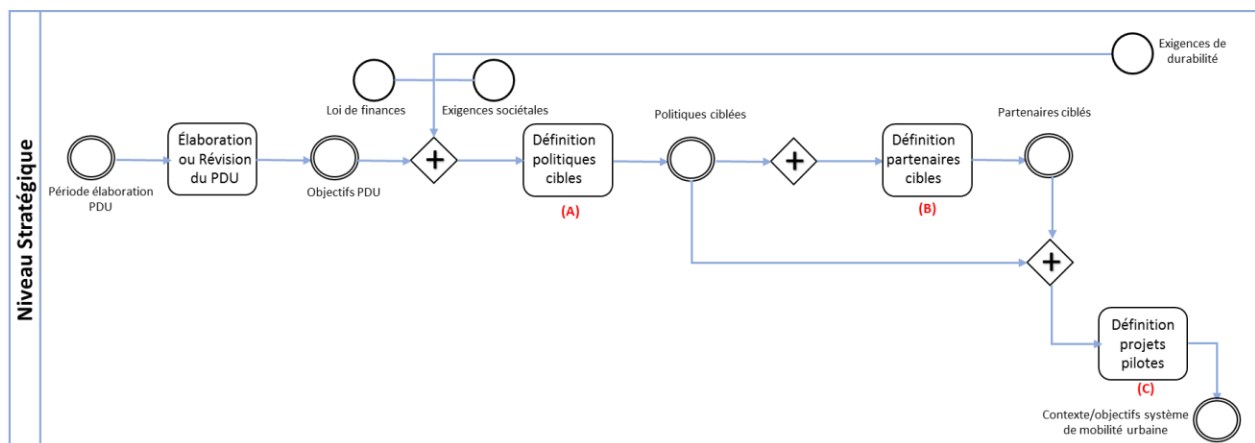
Niveau Stratégique

Exigences de durabilité

Loi de finances

Exigences sociétales

Période élaboration PDU

Élaboration ou Révision du PDU

Objectifs PDU

Définition politiques cibles

(A)

Politiques ciblées

Définition partenaires cibles

(B)

Partenaires ciblés

Définition projets pilotes

(C)

Contexte/objectifs système de mobilité urbaine